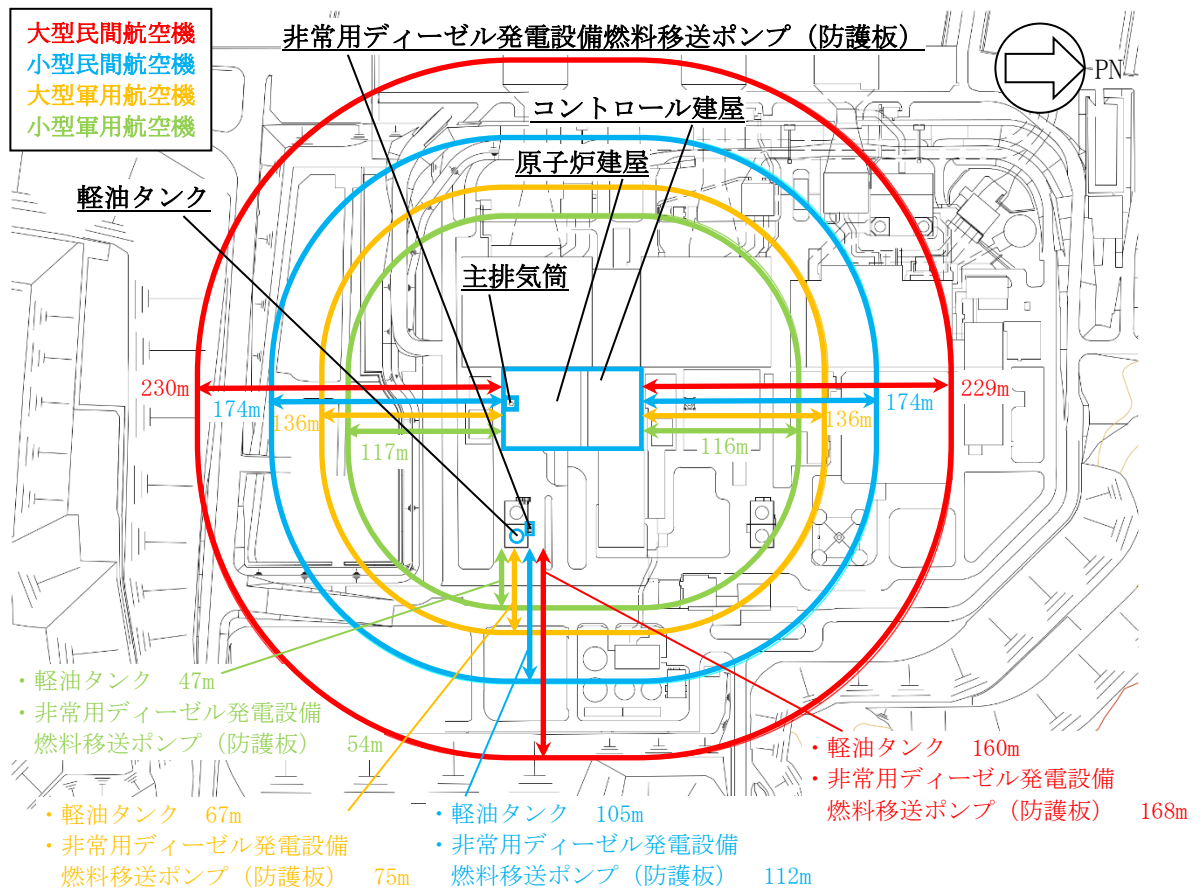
大型民間航空機
小型民間航空機
大型軍用航空機
小型軍用航空機

非常用ディーゼル発電設備燃料移送ポンプ（防護板）

PN

コントロール建屋

原子炉建屋

軽油タンク

主排気筒

230m
174m
136m
117m
229m
174m
136m
116m

・軽油タンク　47m
・非常用ディーゼル発電設備燃料移送ポンプ（防護板）　54m

・軽油タンク　160m
・非常用ディーゼル発電設備燃料移送ポンプ（防護板）　168m

・軽油タンク　67m
・非常用ディーゼル発電設備燃料移送ポンプ（防護板）　75m

・軽油タンク　105m
・非常用ディーゼル発電設備燃料移送ポンプ（防護板）　112m